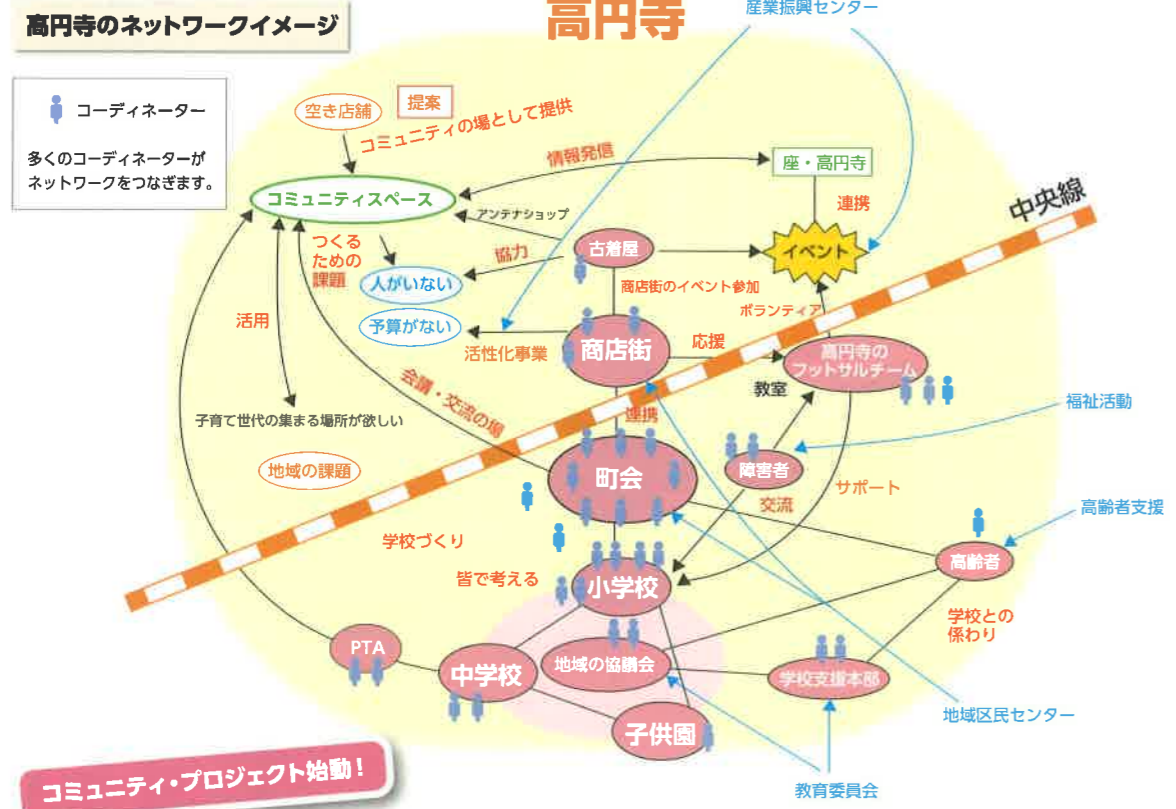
高円寺のネットワークイメージ

コーディネーター

多くのコーディネーターがネットワークをつなぎます。

高円寺

産業振興センター

空き店舗

提案

コミュニティの場として提供

情報発信

座・高円寺

コミュニティスペース

アンテナショップ

連携

中央線

つくるための課題

協力

古着屋

イベント

人がいない

商店街のイベント参加

ボランティア

活用

予算がない

活性化事業

商店街

応援

高円寺のフットサルチーム

会議・交流の場

教室

福祉活動

子育て世代の集まる場所が欲しい

連携

障害者

地域の課題

町会

サポート

交流

高齢者支援

学校づくり

高齢者

皆で考える

小学校

学校との係わり

PTA

地域の協議会

中学校

学校支援本部

地域区民センター

子供園

コミュニティ・プロジェクト始動!

教育委員会